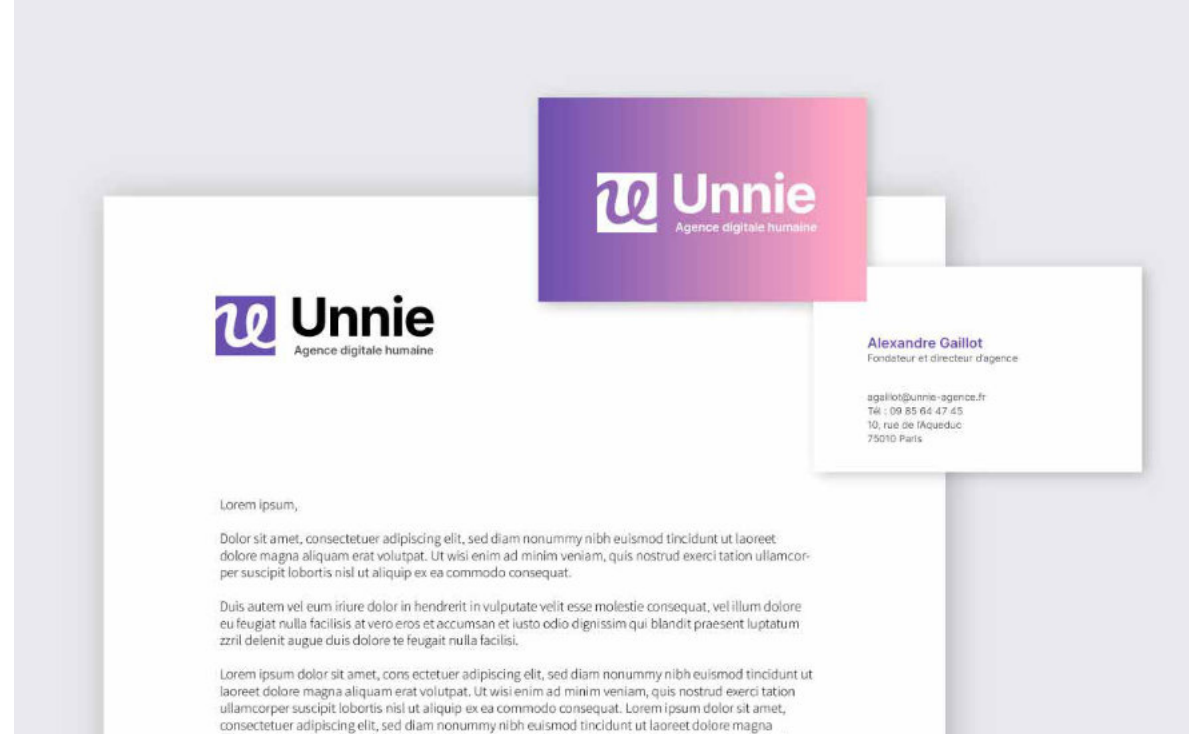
Unnie
Agence digitale humaine

Alexandre Gaillot
Fondateur et directeur d'agence

agaillot@unnie-agence.fr
Tél : 09 85 64 47 45
10, rue de l'Aqueduc
75010 Paris

Unnie
Agence digitale humaine

Lorem ipsum,

Dolor sit amet, consectetuer adipiscing elit, sed diam nonummy nibh euismod tincidunt ut laoreet dolore magna aliquam erat volutpat. Ut wisi enim ad minim veniam, quis nostrud exerci tation ullamcorper suscipit lobortis nisl ut aliquip ex ea commodo consequat.

Duis autem vel eum iriure dolor in hendrerit in vulputate velit esse molestie consequat, vel illum dolore eu feugiat nulla facilisis at vero eros et accumsan et iusto odio dignissim qui blandit praesent luptatum zzril delenit augue duis dolore te feugait nulla facilisi.

Lorem ipsum dolor sit amet, cons ectetuer adipiscing elit, sed diam nonummy nibh euismod tincidunt ut laoreet dolore magna aliquam erat volutpat. Ut wisi enim ad minim veniam, quis nostrud exerci tation ullamcorper suscipit lobortis nisl ut aliquip ex ea commodo consequat. Lorem ipsum dolor sit amet, consectetuer adipiscing elit, sed diam nonummy nibh euismod tincidunt ut laoreet dolore magna